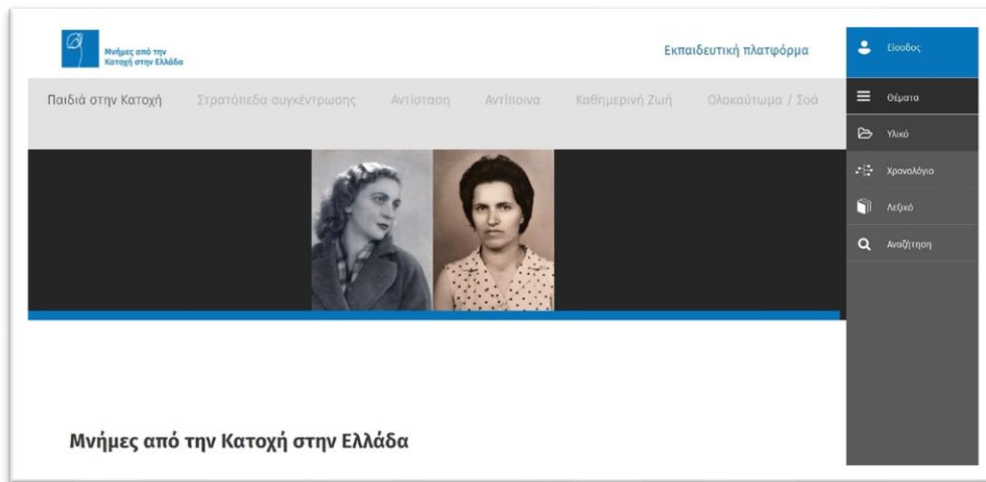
Μνήμες από την Κατοχή στην Ελλάδα

Εκπαιδευτική πλατφόρμα

Είσοδος

Παιδιά στην Κατοχή Στρατόπεδα συγκέντρωσης Αντίσταση Αντίποινα Καθημερινή Ζωή Ολοκαύτωμα / Σοά

Θέματα

Υλικό

Χρονολόγιο

Λεξικό

Αναζήτηση

Μνήμες από την Κατοχή στην Ελλάδα